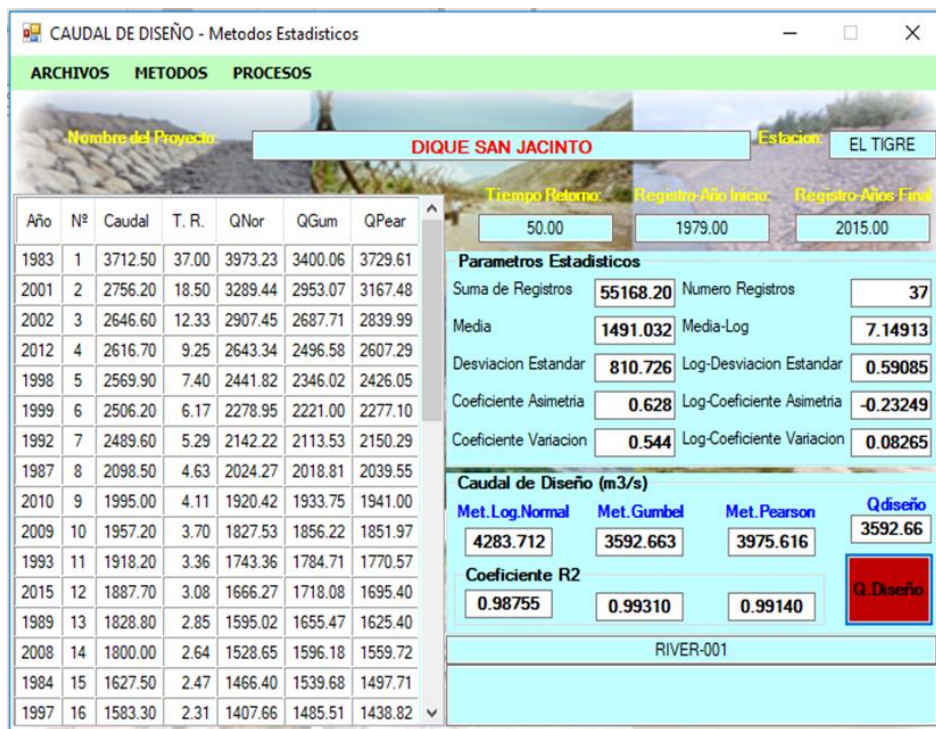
CAUDAL DE DISEÑO - Metodos Estadisticos

ARCHIVOS METODOS PROCESOS

Nombre del Proyecto: DIQUE SAN JACINTO Estacion: EL TIGRE

Tiempo Retorno: 50.00
Registro-Año Inicio: 1979.00
Registro-Años Final 2015.00

| Año | Nº | Caudal | T. R. | QNor | QGum | QPear |
|---|---|---|---|---|---|---|
| 1983 | 1 | 3712.50 | 37.00 | 3973.23 | 3400.06 | 3729.61 |
| 2001 | 2 | 2756.20 | 18.50 | 3289.44 | 2953.07 | 3167.48 |
| 2002 | 3 | 2646.60 | 12.33 | 2907.45 | 2687.71 | 2839.99 |
| 2012 | 4 | 2616.70 | 9.25 | 2643.34 | 2496.58 | 2607.29 |
| 1998 | 5 | 2569.90 | 7.40 | 2441.82 | 2346.02 | 2426.05 |
| 1999 | 6 | 2506.20 | 6.17 | 2278.95 | 2221.00 | 2277.10 |
| 1992 | 7 | 2489.60 | 5.29 | 2142.22 | 2113.53 | 2150.29 |
| 1987 | 8 | 2098.50 | 4.63 | 2024.27 | 2018.81 | 2039.55 |
| 2010 | 9 | 1995.00 | 4.11 | 1920.42 | 1933.75 | 1941.00 |
| 2009 | 10 | 1957.20 | 3.70 | 1827.53 | 1856.22 | 1851.97 |
| 1993 | 11 | 1918.20 | 3.36 | 1743.36 | 1784.71 | 1770.57 |
| 2015 | 12 | 1887.70 | 3.08 | 1666.27 | 1718.08 | 1695.40 |
| 1989 | 13 | 1828.80 | 2.85 | 1595.02 | 1655.47 | 1625.40 |
| 2008 | 14 | 1800.00 | 2.64 | 1528.65 | 1596.18 | 1559.72 |
| 1984 | 15 | 1627.50 | 2.47 | 1466.40 | 1539.68 | 1497.71 |
| 1997 | 16 | 1583.30 | 2.31 | 1407.66 | 1485.51 | 1438.82 |

Parametros Estadisticos
Suma de Registros 55168.20
Numero Registros 37
Media 1491.032
Media-Log 7.14913
Desviacion Estandar 810.726
Log-Desviacion Estandar 0.59085
Coeficiente Asimetria 0.628
Log-Coeficiente Asimetria -0.23249
Coeficiente Variacion 0.544
Log-Coeficiente Variacion 0.08265

Caudal de Diseño (m3/s)
Met.Log.Normal 4283.712
Met.Gumbel 3592.663
Met.Pearson 3975.616
Qdiseño 3592.66
Coeficiente R2
0.98755 0.99310 0.99140
Q.Diseño

RIVER-001